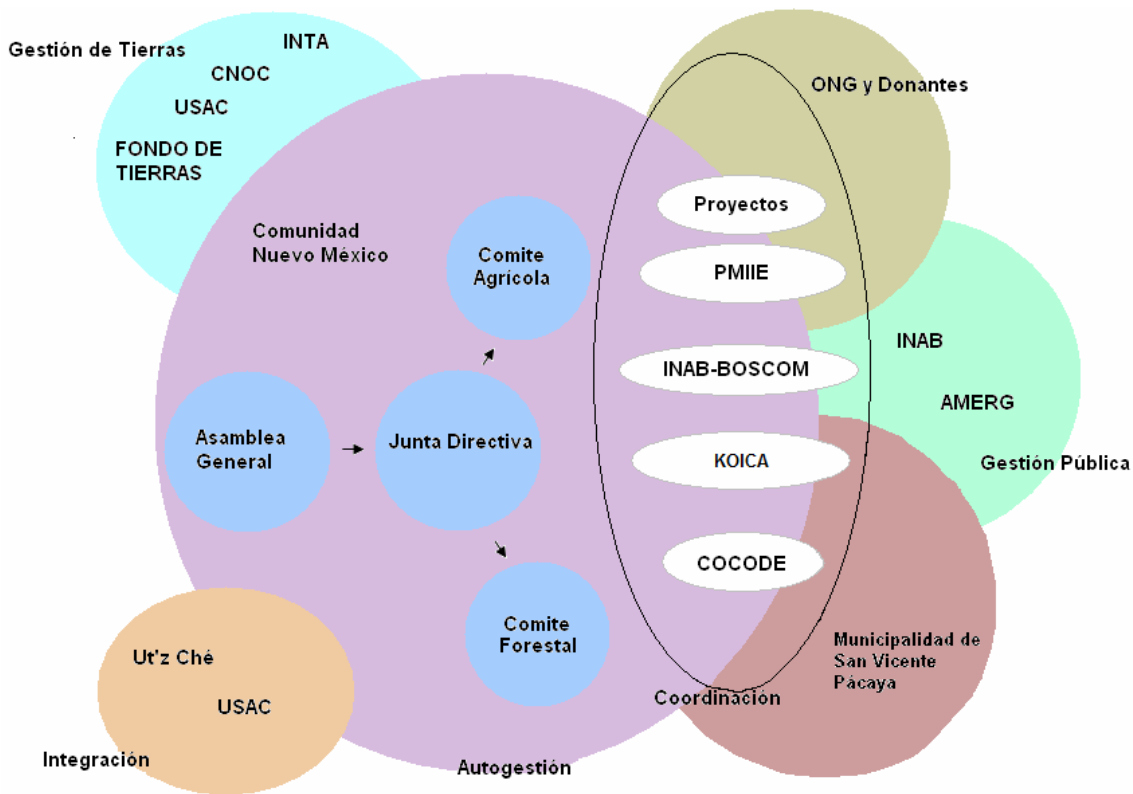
Gestión de Tierras

INTA

CNOC

USAC

FONDO DE TIERRAS

ONG y Donantes

Comunidad Nuevo México

Comite Agrícola

Proyectos

PMIIE

INAB-BOSCOM

KOICA

COCODE

INAB

AMERG

Gestión Pública

Asamblea General

Junta Directiva

Comite Forestal

Municipalidad de San Vicente Pacaya

Ut'z Ché

USAC

Integración

Coordinación

Autogestión